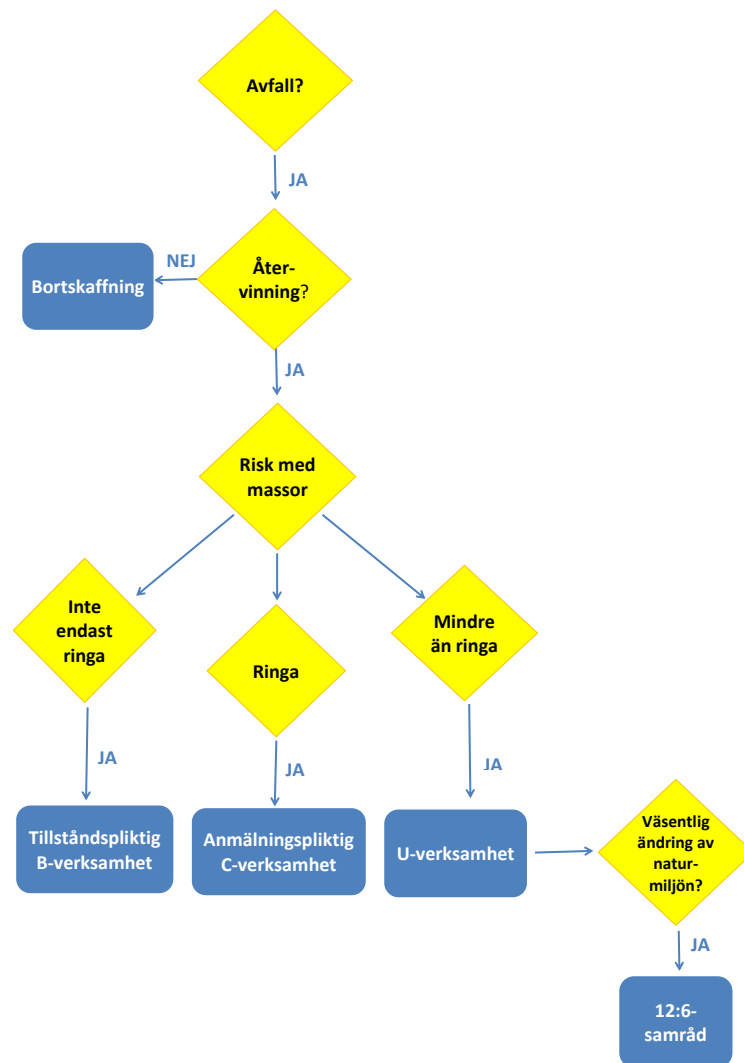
Avfall?

JA

NEJ

Bortskaffning

Återvinning?

JA

Risk med massor

Inte endast ringa

Ringa

Mindre än ringa

JA

JA

JA

Tillståndspliktig B-verksamhet

Anmälningspliktig C-verksamhet

U-verksamhet

Väsentlig ändring av naturmiljön?

JA

12:6-samråd